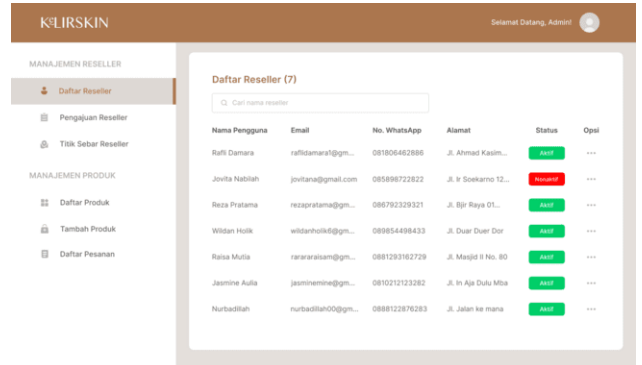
KeLIRSKIN

Selamat Datang, Admin!

MANAJEMEN RESELLER

Daftar Reseller

Pengajuan Reseller

Titik Sebar Reseller

MANAJEMEN PRODUK

Daftar Produk

Tambah Produk

Daftar Pesanan

Daftar Reseller (7)

Cari nama reseller

| Nama Pengguna | Email | No. WhatsApp | Alamat | Status | Opsi |
|---|---|---|---|---|---|
| Rafli Damara | raflidamara1@gm... | 081806462886 | Jl. Ahmad Kasim... | Aktif | ··· |
| Jovita Nabilah | jovitana@gmail.com | 085898722822 | Jl. Ir Soekarno 12... | Nonaktif | ··· |
| Reza Pratama | rezapratama@gm... | 086792329321 | Jl. Bjir Raya 01... | Aktif | ··· |
| Wildan Holik | wildanholik6@gm... | 089854498433 | Jl. Duar Duer Dor | Aktif | ··· |
| Raisa Mutia | rarararaisam@gm... | 0881293162729 | Jl. Masjid II No. 80 | Aktif | ··· |
| Jasmine Aulia | jasminemine@gm... | 0810212123282 | Jl. In Aja Dulu Mba | Aktif | ··· |
| Nurbadillah | nurbadillah00@gm... | 0888122876283 | Jl. Jalan ke mana | Aktif | ··· |